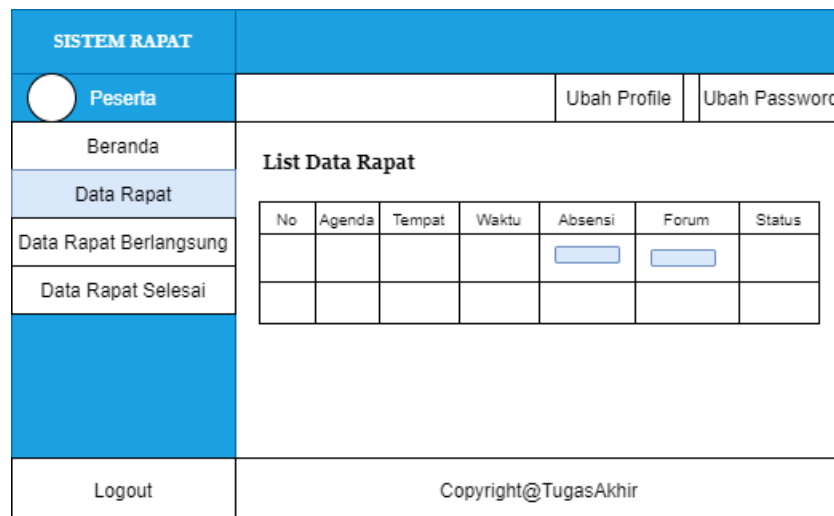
SISTEM RAPAT

Peserta

Ubah Profile

Ubah Passwor

Beranda

Data Rapat

Data Rapat Berlangsung

Data Rapat Selesai

List Data Rapat

| No | Agenda | Tempat | Waktu | Absensi | Forum | Status |
|---|---|---|---|---|---|---|
| | | | | | | |
| | | | | | | |

Logout

Copyright@TugasAkhir